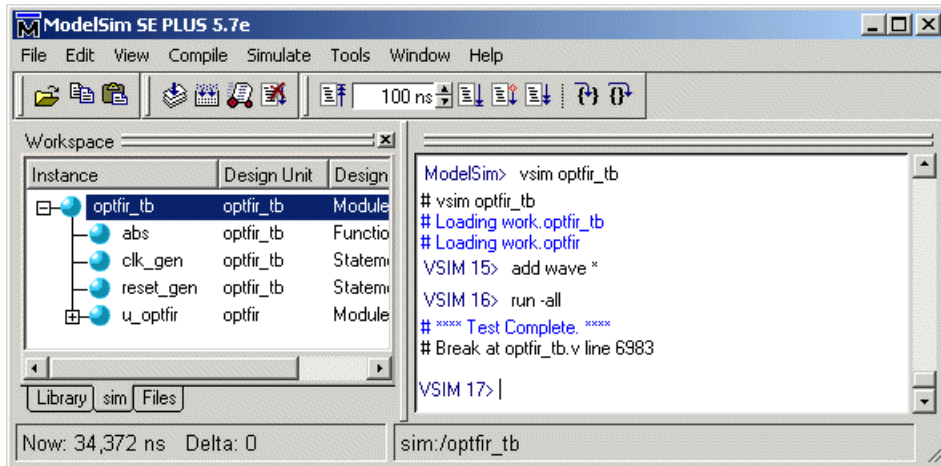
ModelSim SE PLUS 5.7e

File Edit View Compile Simulate Tools Window Help

100 ns

Workspace

| Instance | Design Unit | Design |
|---|---|---|
| optfir_tb | optfir_tb | Module |
| abs | optfir_tb | Functio |
| clk_gen | optfir_tb | Statem |
| reset_gen | optfir_tb | Statem |
| u_optfir | optfir | Module |

Library sim Files

ModelSim> vsim optfir_tb
# vsim optfir_tb
# Loading work.optfir_tb
# Loading work.optfir
VSIM 15> add wave *
VSIM 16> run -all
# **** Test Complete. ****
# Break at optfir_tb.v line 6983
VSIM 17>

Now: 34,372 ns Delta: 0

sim:/optfir_tb